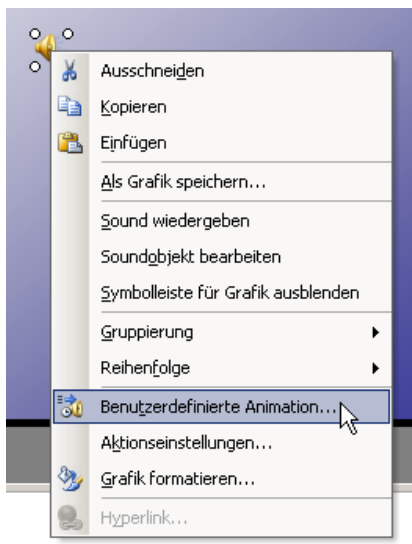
Ausschneiden

Kopieren

Einfügen

Als Grafik speichern...

Sound wiedergeben

Soundobjekt bearbeiten

Symbolleiste für Grafik ausblenden

Gruppierung

Reihenfolge

Benutzerdefinierte Animation...

Aktionseinstellungen...

Grafik formatieren...

Hyperlink...